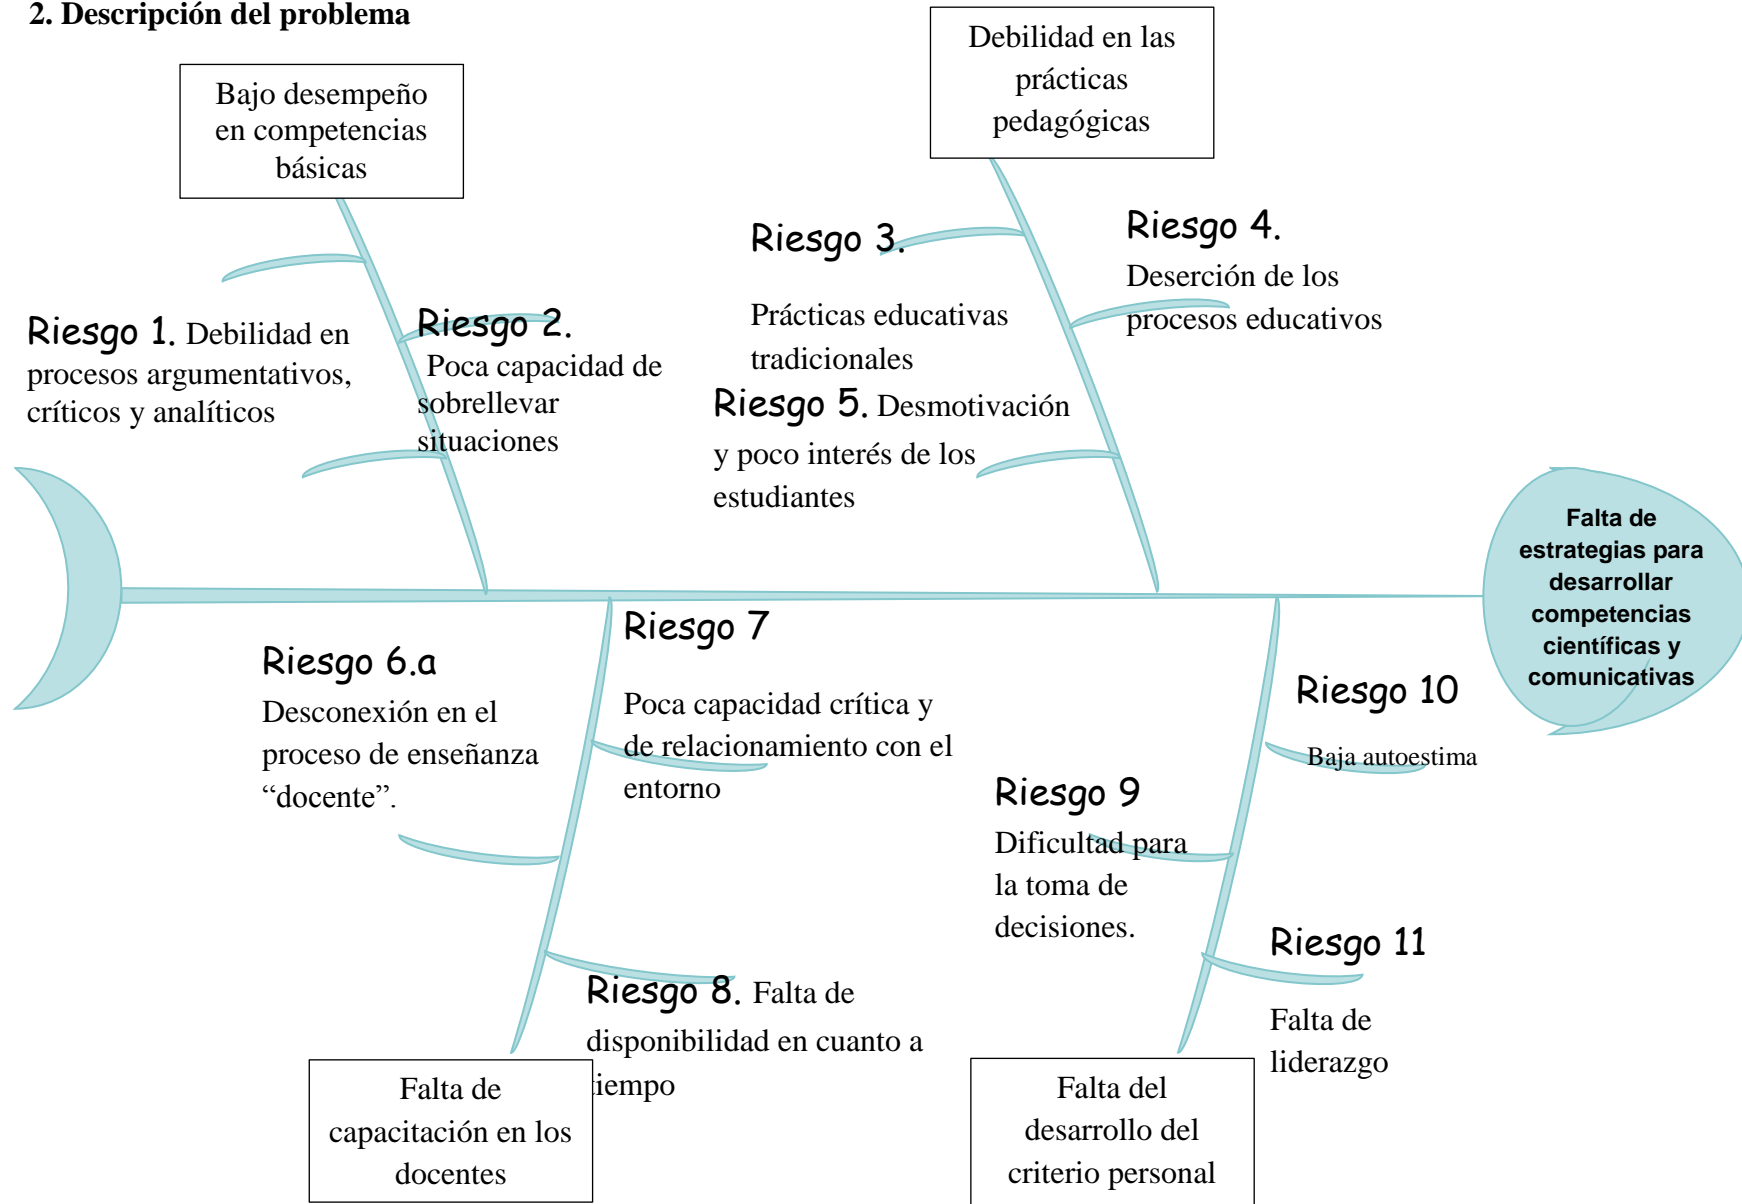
2. Descripción del problema

Bajo desempeño en competencias básicas

Debilidad en las prácticas pedagógicas

Riesgo 1. Debilidad en procesos argumentativos, críticos y analíticos

Riesgo 2. Poca capacidad de sobrellevar situaciones

Riesgo 3.

Prácticas educativas tradicionales

Riesgo 4. Deserción de los procesos educativos

Riesgo 5. Desmotivación y poco interés de los estudiantes

Falta de estrategias para desarrollar competencias científicas y comunicativas

Riesgo 6.a Desconexión en el proceso de enseñanza "docente".

Riesgo 7

Poca capacidad crítica y de relacionamiento con el entorno

Riesgo 10

Baja autoestima

Riesgo 9 Dificultad para la toma de decisiones.

Riesgo 11

Falta de liderazgo

Riesgo 8. Falta de disponibilidad en cuanto a tiempo

Falta de capacitación en los docentes

Falta del desarrollo del criterio personal